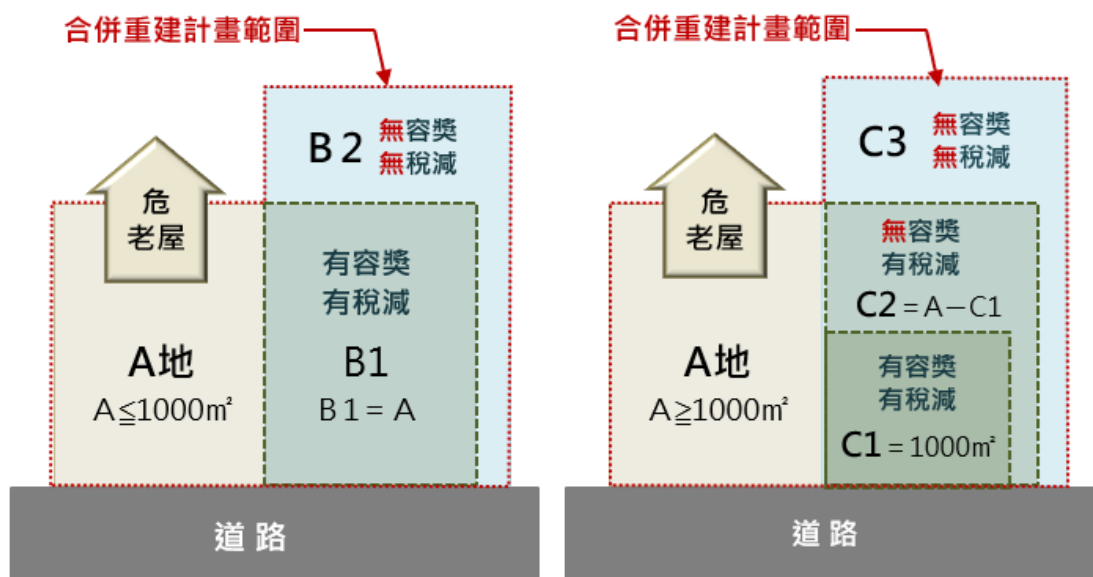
合併重建計畫範圍

B2
無容獎
無稅減

危
老屋

有容獎
有稅減

A地
A≦1000㎡

B1
B1 = A

道路

合併重建計畫範圍

C3
無容獎
無稅減

危
老屋

無容獎
有稅減
C2 = A − C1

A地
A≧1000㎡

有容獎
有稅減
C1 = 1000㎡

道路